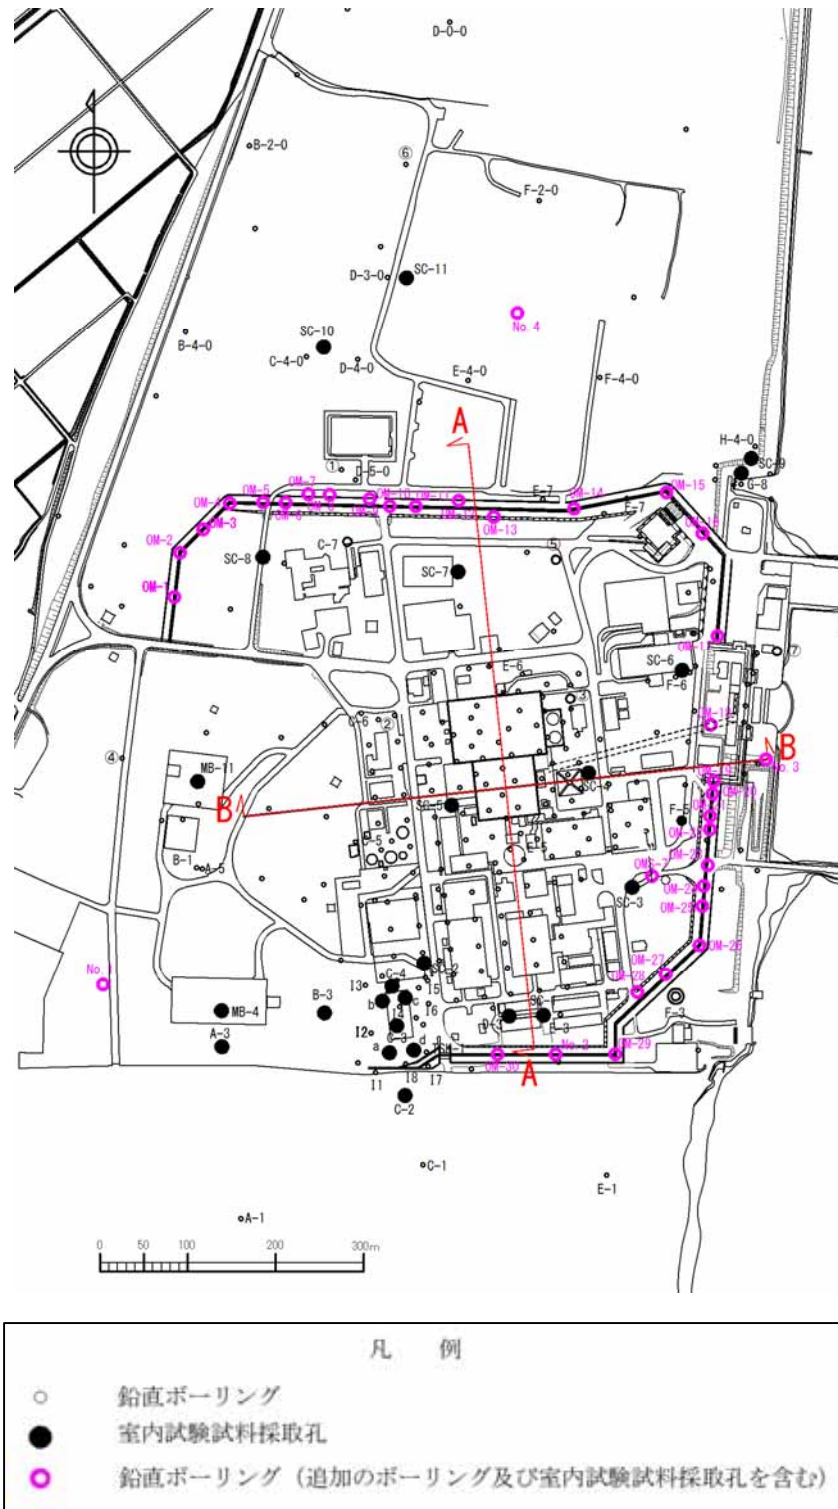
D-0-0
B-2-0
⑥
F-2-0
D-3-0
SC-11
No. 4
SC-10
B-4-0
C-4-0
D-4-0
E-4-0
F-4-0
A
①
D-5-0
H-4-0
SC-9
G-8
E-7
OM-14
OM-15
OM-7
OM-5
OM-4
OM-6
OM-10
OM-11
OM-12
OM-13
F-7
OM-3
OM-2
SC-8
C-7
⑤
SC-7
OM-1
OM-17
⑦
E-6
SC-6
F-6
C-6
OM-18
④
MB-11
B
B
No. 3
SC-1
SC-5
F-5
B-1
A-5
C-5
E-5
SC-3
SC-2
No. 1
OM-27
OM-28
OM-26
OM-29
I3
C-4
I5
I6
b
c
I4
B-3
MB-4
A-3
I2
C-3
a
d
E-3
F-3
No. 2
OM-30
A
I1
I8
I7
C-2
C-1
E-1
A-1
0
50
100
200
300m

凡　例
鉛直ボーリング
室内試験試料採取孔
鉛直ボーリング（追加のボーリング及び室内試験試料採取孔を含む）